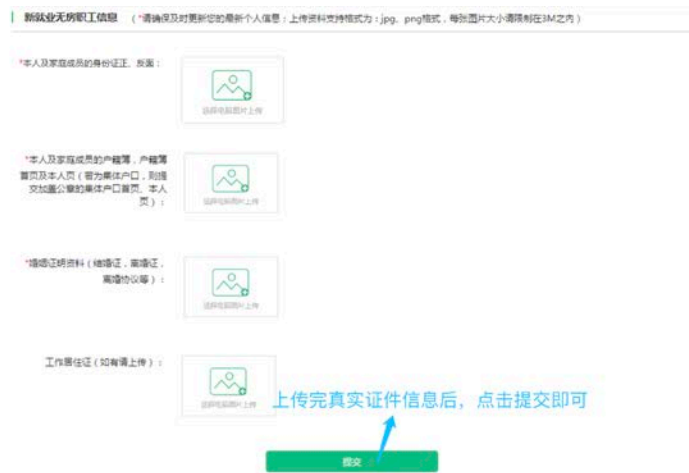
新就业无房职工信息 （*请确保及时更新您的最新个人信息：上传资料支持格式为：jpg、png格式，每张图片大小请限制在3M之内）

*本人及家庭成员的身份证正、反面：

选择电脑图片上传

*本人及家庭成员的户籍簿，户籍簿首页及本人页（若为集体户口，则提交加盖公章的集体户口首页、本人页）：

选择电脑图片上传

*婚姻证明资料（结婚证，离婚证，离婚协议等）：

选择电脑图片上传

工作居住证（如有请上传）：

选择电脑图片上传

上传完真实证件信息后，点击提交即可

提交